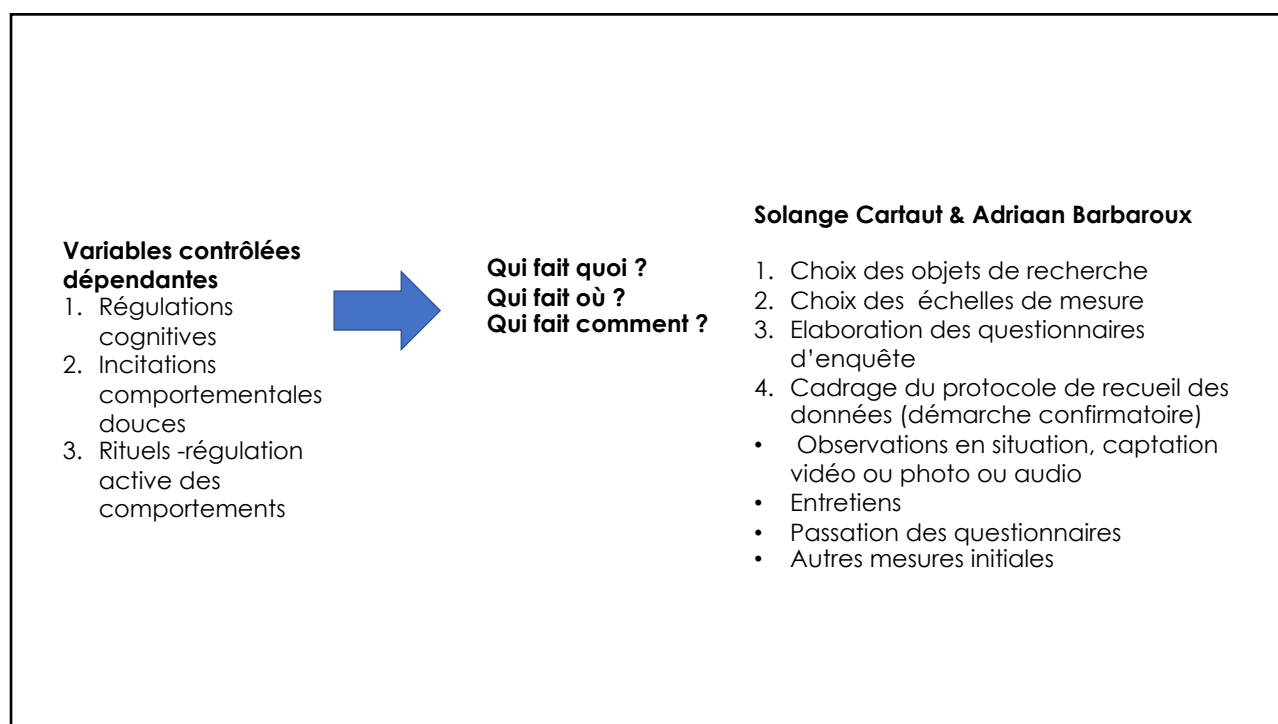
**Variables contrôlées dépendantes**
1. Régulations cognitives
2. Incitations comportementales douces
3. Rituels -régulation active des comportements

**Qui fait quoi ?**
**Qui fait où ?**
**Qui fait comment ?**

**Solange Cartaut & Adriaan Barbaroux**

1. Choix des objets de recherche
2. Choix des échelles de mesure
3. Elaboration des questionnaires d'enquête
4. Cadrage du protocole de recueil des données (démarche confirmatoire)
• Observations en situation, captation vidéo ou photo ou audio
• Entretiens
• Passation des questionnaires
• Autres mesures initiales